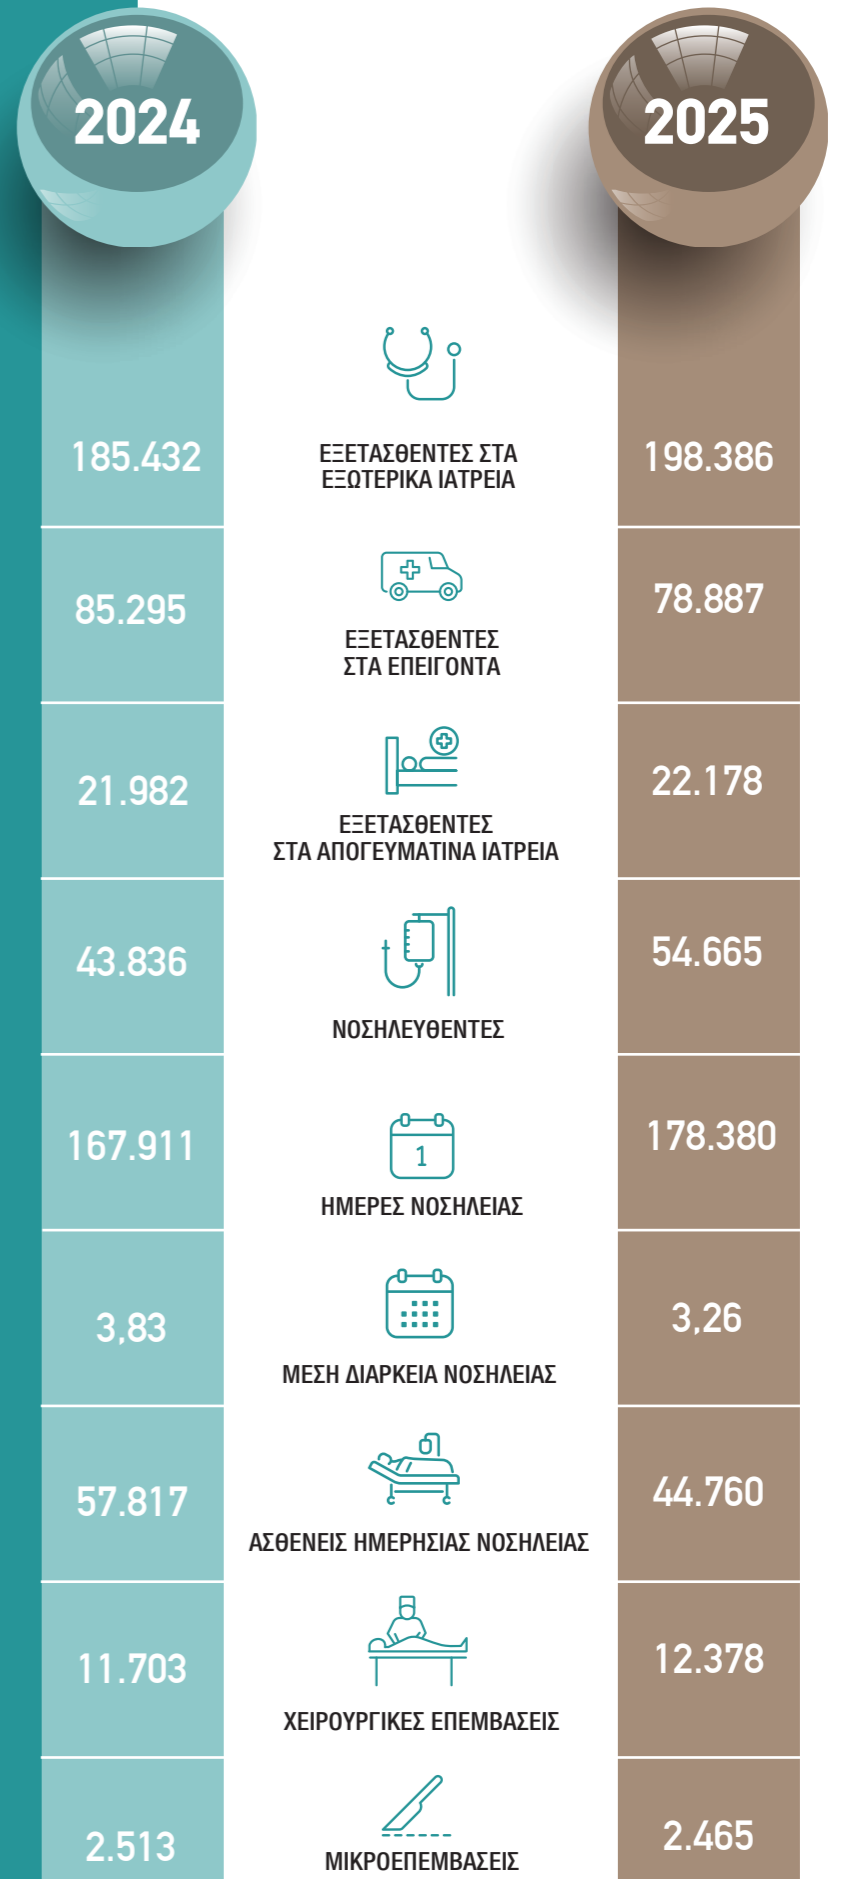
| 2024 | | 2025 |
|---|---|---|
| 185.432 | ΕΞΕΤΑΣΘΕΝΤΕΣ ΣΤΑ ΕΞΩΤΕΡΙΚΑ ΙΑΤΡΕΙΑ | 198.386 |
| 85.295 | ΕΞΕΤΑΣΘΕΝΤΕΣ ΣΤΑ ΕΠΕΙΓΟΝΤΑ | 78.887 |
| 21.982 | ΕΞΕΤΑΣΘΕΝΤΕΣ ΣΤΑ ΑΠΟΓΕΥΜΑΤΙΝΑ ΙΑΤΡΕΙΑ | 22.178 |
| 43.836 | ΝΟΣΗΛΕΥΘΕΝΤΕΣ | 54.665 |
| 167.911 | ΗΜΕΡΕΣ ΝΟΣΗΛΕΙΑΣ | 178.380 |
| 3,83 | ΜΕΣΗ ΔΙΑΡΚΕΙΑ ΝΟΣΗΛΕΙΑΣ | 3,26 |
| 57.817 | ΑΣΘΕΝΕΙΣ ΗΜΕΡΗΣΙΑΣ ΝΟΣΗΛΕΙΑΣ | 44.760 |
| 11.703 | ΧΕΙΡΟΥΡΓΙΚΕΣ ΕΠΕΜΒΑΣΕΙΣ | 12.378 |
| 2.513 | ΜΙΚΡΟΕΠΕΜΒΑΣΕΙΣ | 2.465 |

1